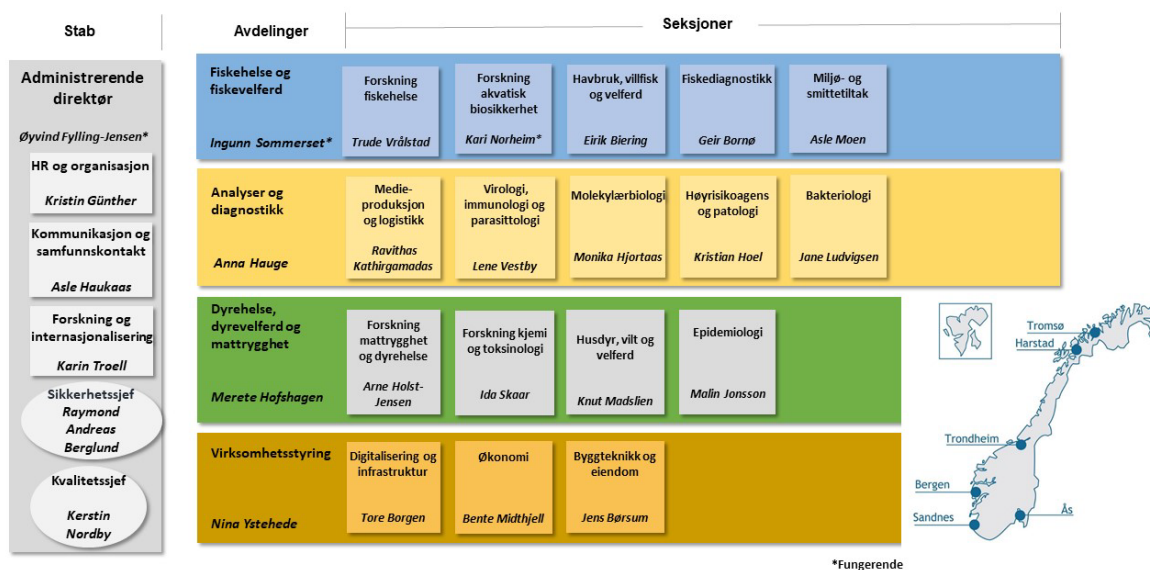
Stab

Avdelinger

Seksjoner

Administrerende direktør

Øyvind Fylling-Jensen*

HR og organisasjon

Kristin Günther

Kommunikasjon og samfunnskontakt

Asle Haukaas

Forskning og internasjonalisering

Karin Troell

Sikkerhetssjef Raymond Andreas Berglund

Kvalitetssjef

Kerstin Nordby

Fiskehelse og fiskevelferd

Ingunn Sommerset*

Forskning fiskehelse

Trude Vrålstad

Forskning akvatisk biosikkerhet

Kari Norheim*

Havbruk, villfisk og velferd

Eirik Biering

Fiskediagnostikk

Geir Bornø

Miljø- og smittetiltak

Asle Moen

Analyser og diagnostikk

Anna Hauge

Medie-produksjon og logistikk

Ravithas Kathirgamadas

Virologi, immunologi og parasittologi

Lene Vestby

Molekylærbiologi

Monika Hjortaas

Høyrisikoagens og patologi

Kristian Hoel

Bakteriologi

Jane Ludvigsen

Dyrehelse, dyrevelferd og mattrygghet

Merete Hofshagen

Forskning mattrygghet og dyrehelse

Arne Holst-Jensen

Forskning kjemi og toksinologi

Ida Skaar

Husdyr, vilt og velferd

Knut Madslien

Epidemiologi

Malin Jonsson

Virksomhetsstyring

Nina Ystehede

Digitalisering og infrastruktur

Tore Borgen

Økonomi

Bente Midthjell

Byggteknikk og eiendom

Jens Børsum

Tromsø

Harstad

Trondheim

Bergen

Sandnes

Ås

*Fungerende